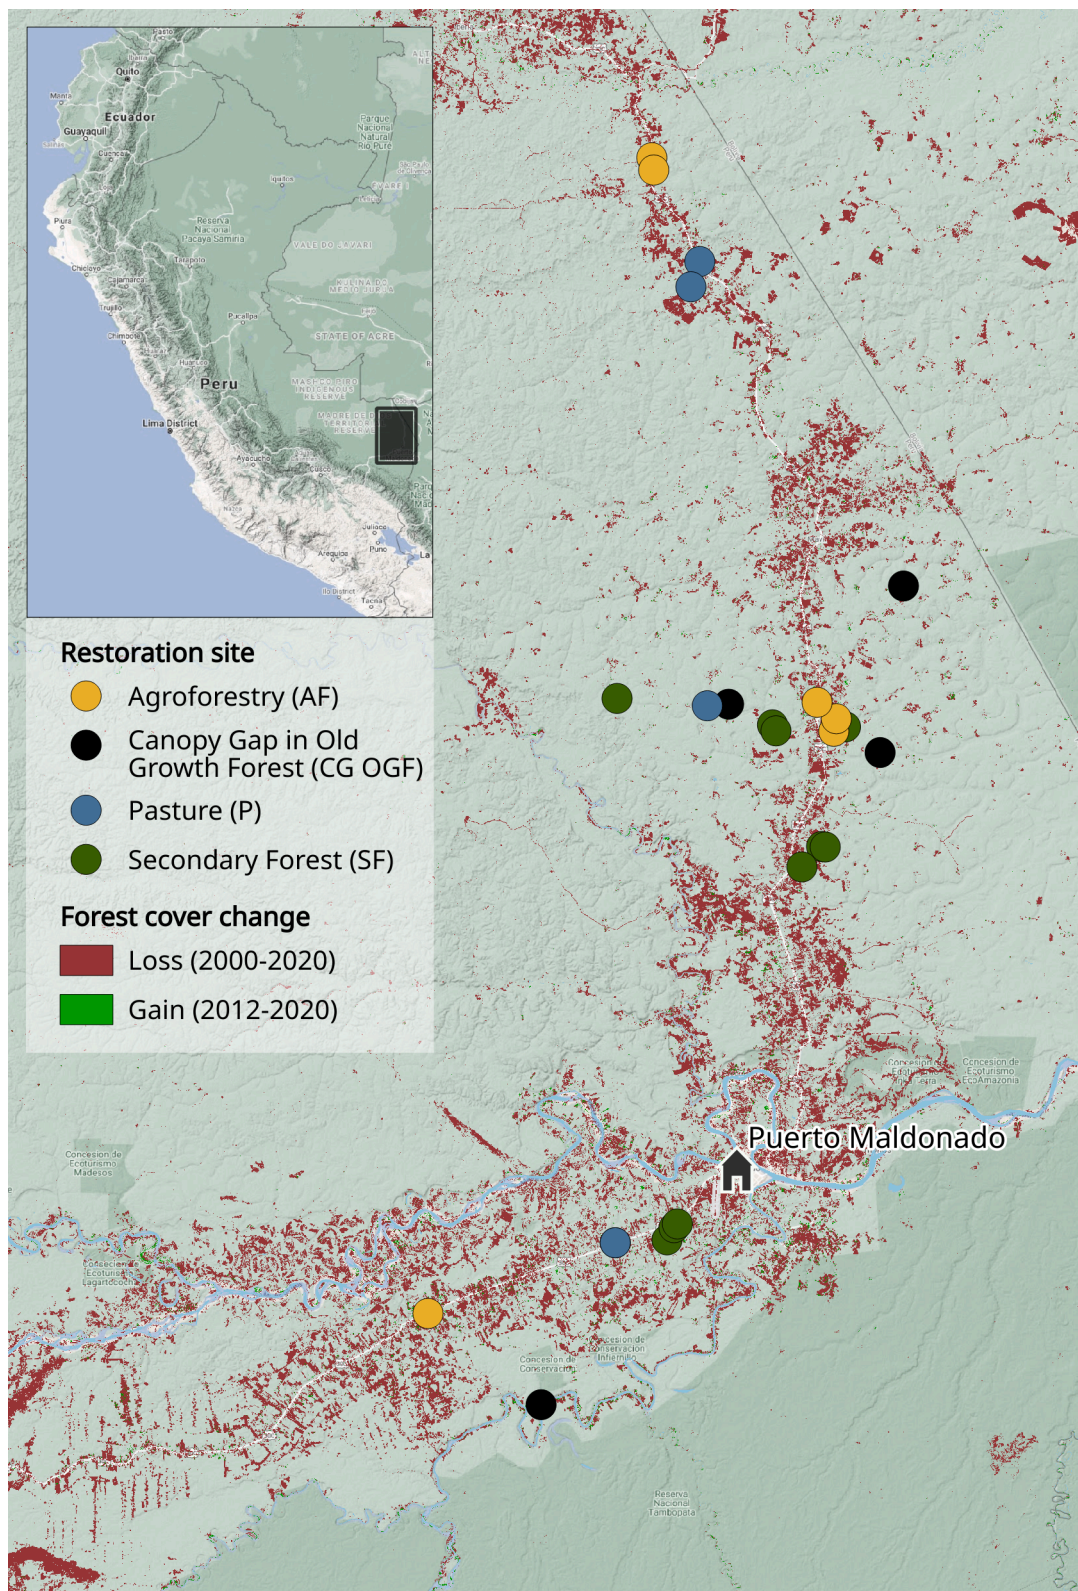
Quito
Ecuador
Guayaquil
Cuenca
Manta
Piura
Chiclayo
Cajamarca
Trujillo
Chimbote
Iquitos
Reserva Nacional Pacaya Samiria
Tarapoto
Pucallpa
Huánuco
Peru
Lima District
Ayacucho
Cusco
Juliaca
Puno
Arequipa
Tacna
Parque Nacional Río Purús
VALE DO JAVARI
STATE OF ACRE

Restoration site
Agroforestry (AF)
Canopy Gap in Old Growth Forest (CG OGF)
Pasture (P)
Secondary Forest (SF)
Forest cover change
Loss (2000-2020)
Gain (2012-2020)

Puerto Maldonado
Concesion de Ecoturismo Madesos
Concesion de Ecoturismo EcoAmazonia
Concesion de Conservacion
Reserva Nacional Tambopata